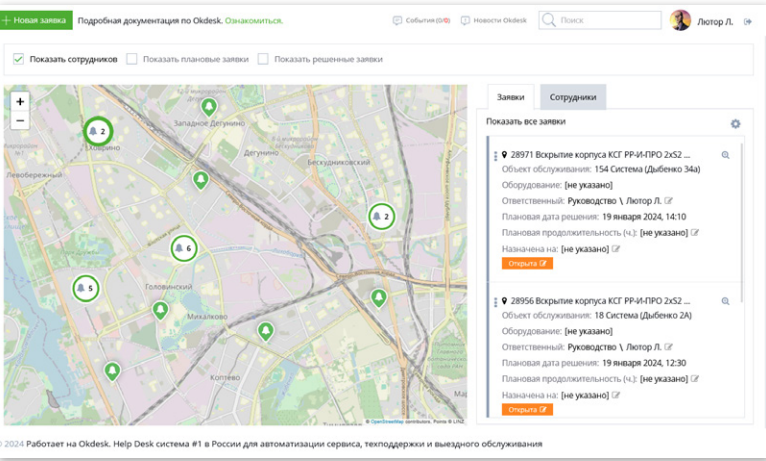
+ Новая заявка Подробная документация по Okdesk. Ознакомиться.

События (0/0) Новости Okdesk Поиск Лютор Л.

Показать сотрудников Показать плановые заявки Показать решенные заявки

+
−

Западное Дегунино
2
Ховрино
Дегунино
Бескудниковский
Левобережный
2
6
5
Головинский
Михалково
Коптево

© OpenStreetMap contributors, Points © LINZ

Заявки Сотрудники

Показать все заявки

28971 Вскрытие корпуса КСГ РР-И-ПРО 2хS2 ...
Объект обслуживания: 154 Система (Дыбенко 34а)
Оборудование: [не указано]
Ответственный: Руководство \ Лютор Л.
Плановая дата решения: 19 января 2024, 14:10
Плановая продолжительность (ч.): [не указано]
Назначена на: [не указано]
Открыта

28956 Вскрытие корпуса КСГ РР-И-ПРО 2хS2 ...
Объект обслуживания: 18 Система (Дыбенко 2А)
Оборудование: [не указано]
Ответственный: Руководство \ Лютор Л.
Плановая дата решения: 19 января 2024, 12:30
Плановая продолжительность (ч.): [не указано]
Назначена на: [не указано]
Открыта

© 2024 Работает на Okdesk. Help Desk система #1 в России для автоматизации сервиса, техподдержки и выездного обслуживания